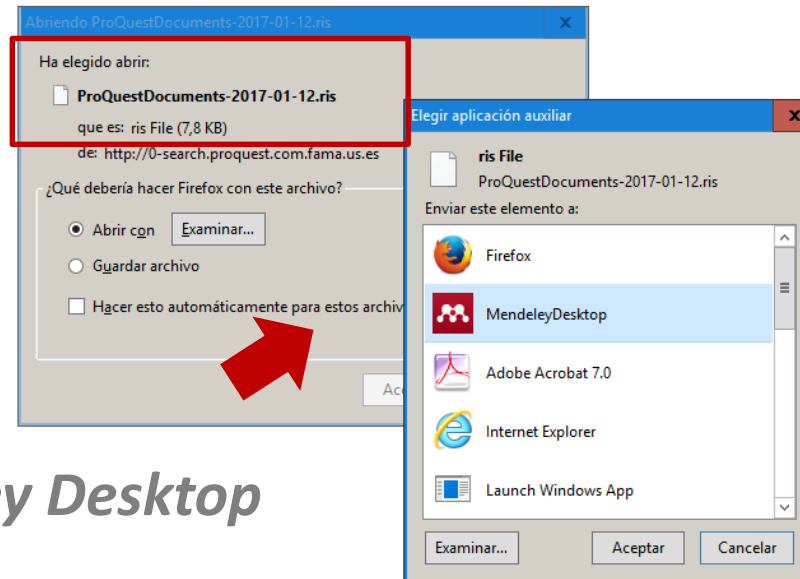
Abriendo ProQuestDocuments-2017-01-12.ris

Ha elegido abrir:

ProQuestDocuments-2017-01-12.ris

que es: ris File (7,8 KB)

de: http://0-search.proquest.com.fama.us.es

¿Qué debería hacer Firefox con este archivo?

Abrir con Examinar...

Guardar archivo

Hacer esto automáticamente para estos archivo

Ac

y Desktop

Elegir aplicación auxiliar

ris File
ProQuestDocuments-2017-01-12.ris

Enviar este elemento a:

Firefox

MendeleyDesktop

Adobe Acrobat 7.0

Internet Explorer

Launch Windows App

Examinar... Aceptar Cancelar